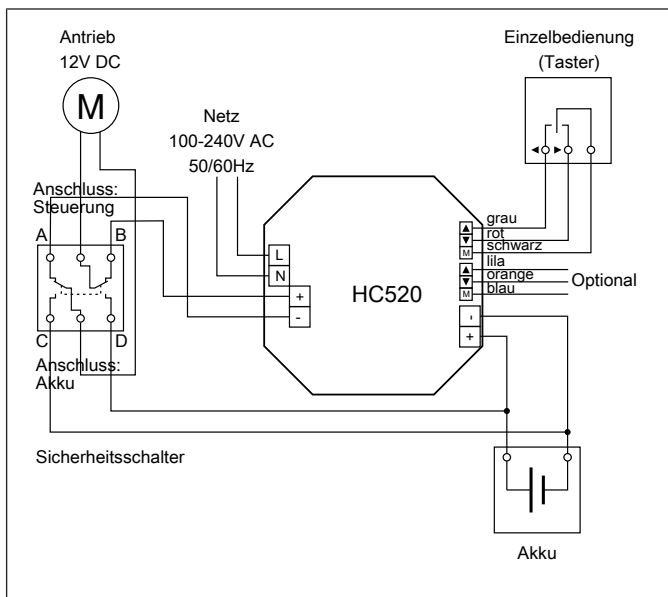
Antrieb
12V DC

M

Netz
100-240V AC
50/60Hz

Einzelbedienung
(Taster)

Anschluss:
Steuerung

A
B
C
D

Anschluss:
Akku

L
N
+
-

HC520

grau
rot
schwarz
lila
orange
blau

M
M

Optional

-
+

Sicherheitsschalter

Akku